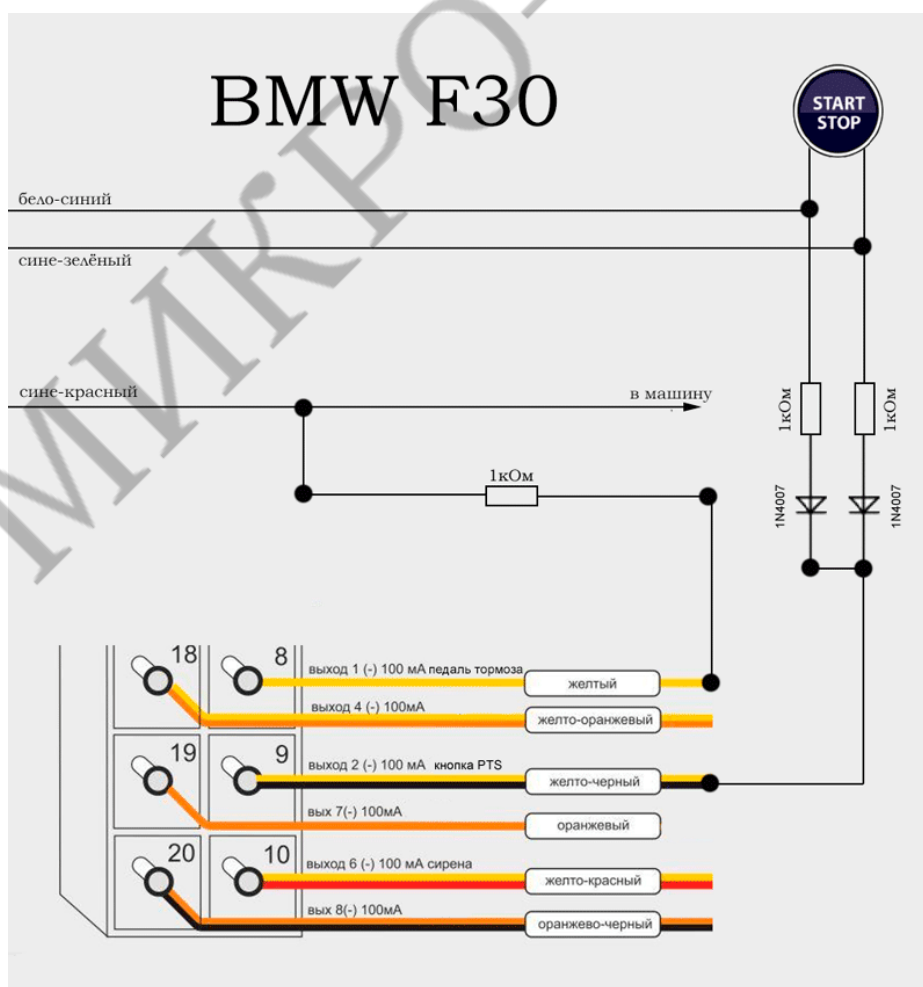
МИКРО

BMW F30

START STOP

бело-синий

сине-зелёный

сине-красный

в машину

1кОм

1кОм

1кОм

1N4007

1N4007

18

8

выход 1 (-) 100 мА педаль тормоза

желтый

выход 4 (-) 100мА

желто-оранжевый

19

9

выход 2 (-) 100 мА кнопка PTS

желто-черный

вых 7(-) 100мА

оранжевый

20

10

выход 6 (-) 100 мА сирена

желто-красный

вых 8(-) 100мА

оранжево-черный